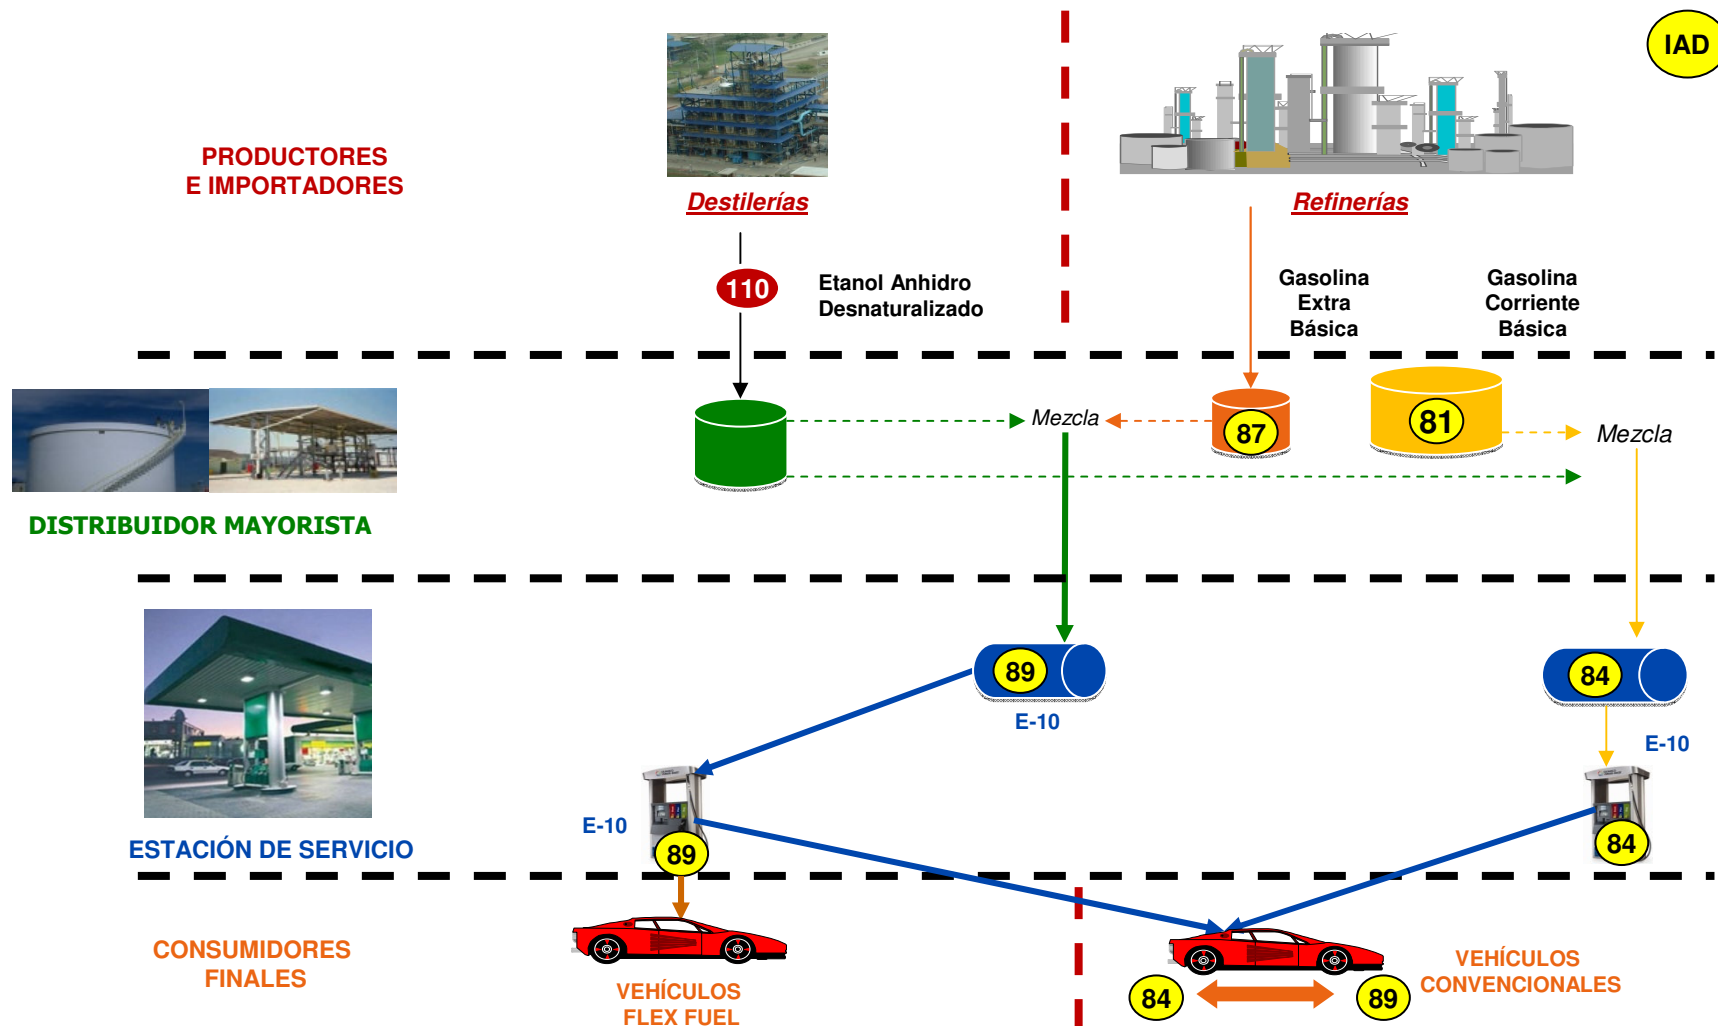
IAD

PRODUCTORES
E IMPORTADORES

Destilerías

Refinerías

110

Etanol Anhidro
Desnaturalizado

Gasolina
Extra
Básica

Gasolina
Corriente
Básica

Mezcla

87

81

Mezcla

DISTRIBUIDOR MAYORISTA

89

E-10

84

E-10

E-10

89

84

ESTACIÓN DE SERVICIO

CONSUMIDORES
FINALES

VEHÍCULOS
FLEX FUEL

84

89

VEHÍCULOS
CONVENCIONALES